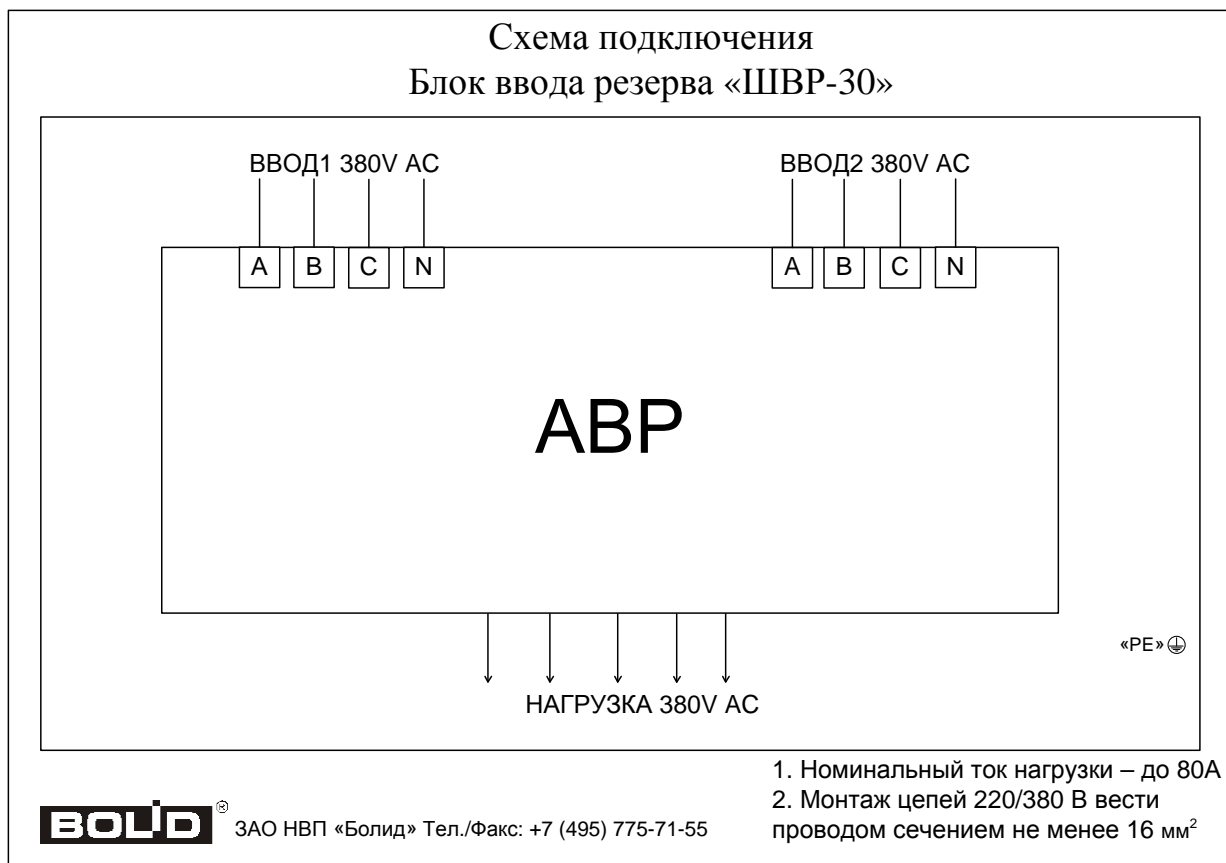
Схема подключения
Блок ввода резерва «ШВР-30»

ВВОД1 380V AC

ВВОД2 380V AC

A B C N

A B C N

АВР

«PE»

НАГРУЗКА 380V AC

1. Номинальный ток нагрузки – до 80А
2. Монтаж цепей 220/380 В вести проводом сечением не менее 16 мм$^2$

BOLID®

ЗАО НВП «Болид» Тел./Факс: +7 (495) 775-71-55